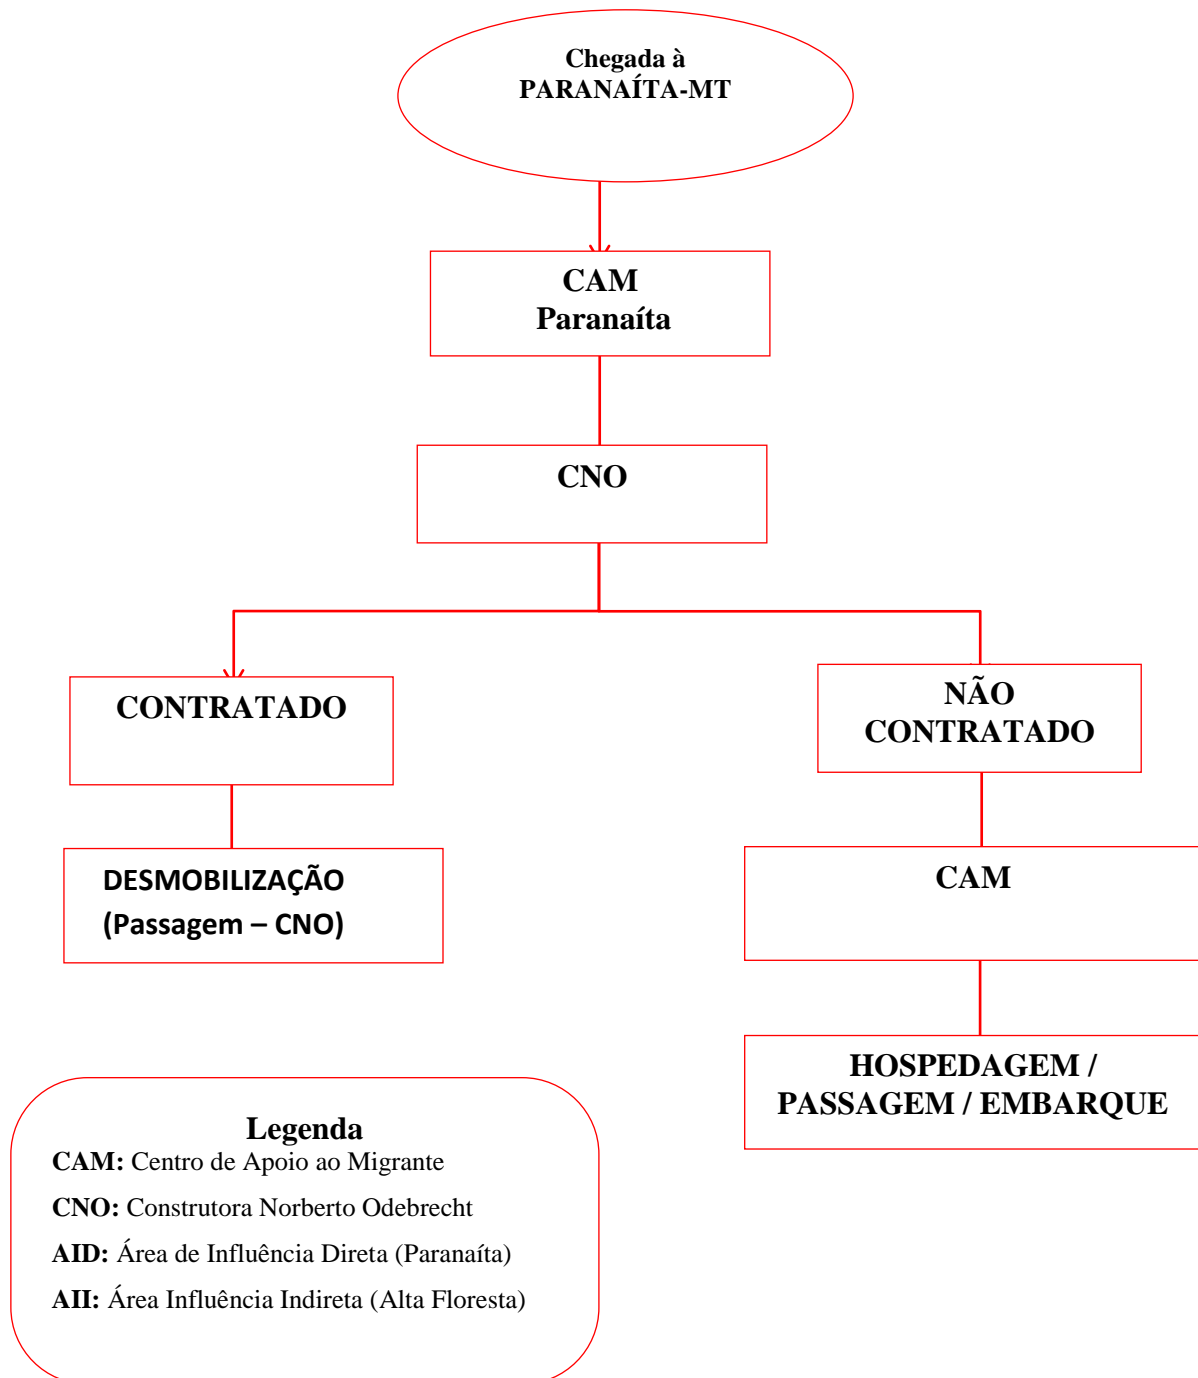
Chegada à
PARANAÍTA-MT

CAM
Paranaíta

CNO

CONTRATADO

NÃO
CONTRATADO

DESMOBILIZAÇÃO
(Passagem – CNO)

CAM

HOSPEDAGEM /
PASSAGEM / EMBARQUE

Legenda
CAM: Centro de Apoio ao Migrante
CNO: Construtora Norberto Odebrecht
AID: Área de Influência Direta (Paranaíta)
AII: Área Influência Indireta (Alta Floresta)